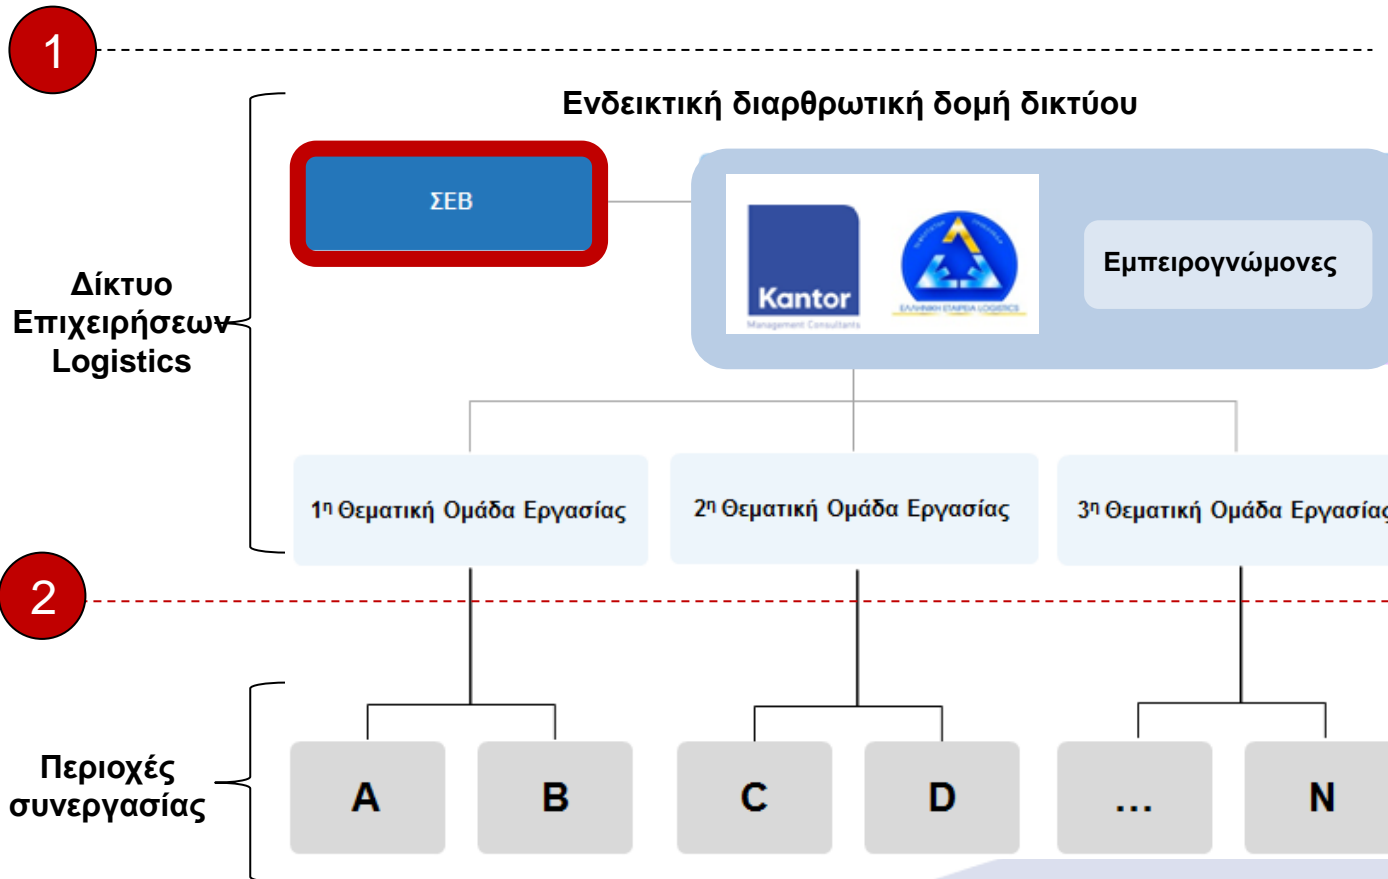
1

Ενδεικτική διαρθρωτική δομή δικτύου

Δίκτυο Επιχειρήσεων Logistics

ΣΕΒ

Kantor
Management Consultants

ΕΛΛΗΝΙΚΗ ΕΤΑΙΡΕΙΑ LOGISTICS

Εμπειρογνώμονες

1η Θεματική Ομάδα Εργασίας

2η Θεματική Ομάδα Εργασίας

3η Θεματική Ομάδα Εργασία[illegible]

2

Περιοχές συνεργασίας

A

B

C

D

...

N